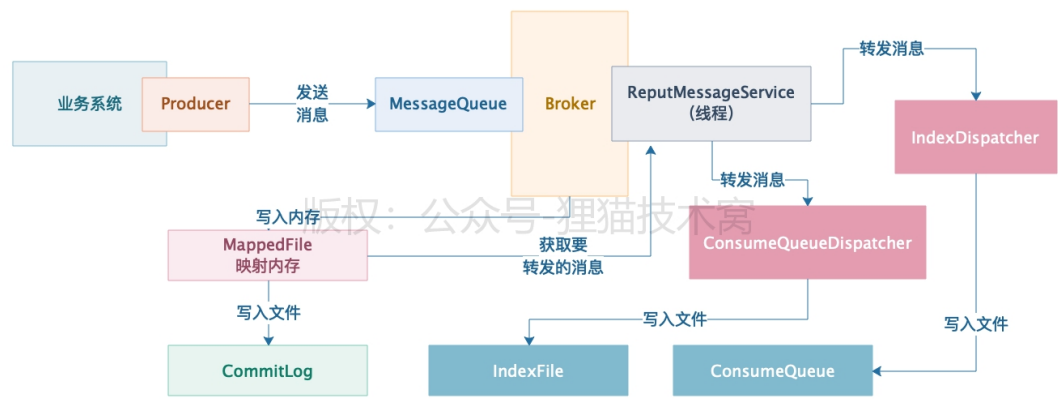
业务系统

Producer

发送
消息

MessageQueue

Broker

ReputMessageService
(线程)

转发消息

IndexDispatcher

版权：公众号-狸猫技术窝

写入内存

MappedFile
映射内存

获取要
转发的消息

转发消息

ConsumeQueueDispatcher

写入文件

写入文件

写入文件

CommitLog

IndexFile

ConsumeQueue